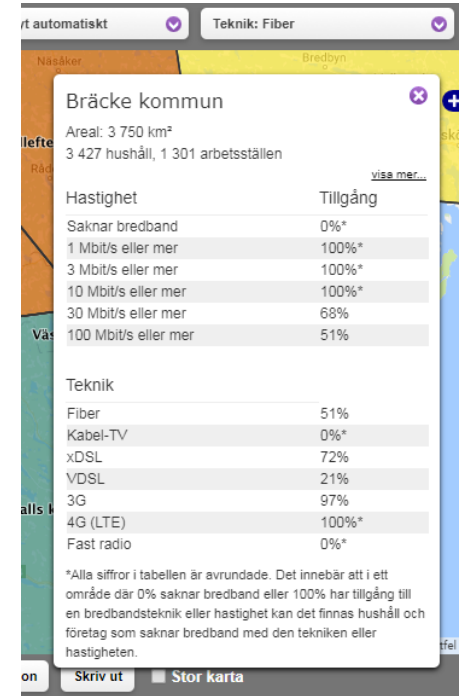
yt automatiskt

Teknik: Fiber

Näsåker

Bredbyn

llefte

Råd

Väs

alls k

sko

tfel

Bräcke kommun

Areal: 3 750 km²
3 427 hushåll, 1 301 arbetsställen

visa mer...

| Hastighet | Tillgång |
|---|---|
| Saknar bredband | 0%* |
| 1 Mbit/s eller mer | 100%* |
| 3 Mbit/s eller mer | 100%* |
| 10 Mbit/s eller mer | 100%* |
| 30 Mbit/s eller mer | 68% |
| 100 Mbit/s eller mer | 51% |

| Teknik | |
|---|---|
| Fiber | 51% |
| Kabel-TV | 0%* |
| xDSL | 72% |
| VDSL | 21% |
| 3G | 97% |
| 4G (LTE) | 100%* |
| Fast radio | 0%* |

*Alla siffror i tabellen är avrundade. Det innebär att i ett område där 0% saknar bredband eller 100% har tillgång till en bredbandsteknik eller hastighet kan det finnas hushåll och företag som saknar bredband med den tekniken eller hastigheten.

on

Skriv ut

Stor karta